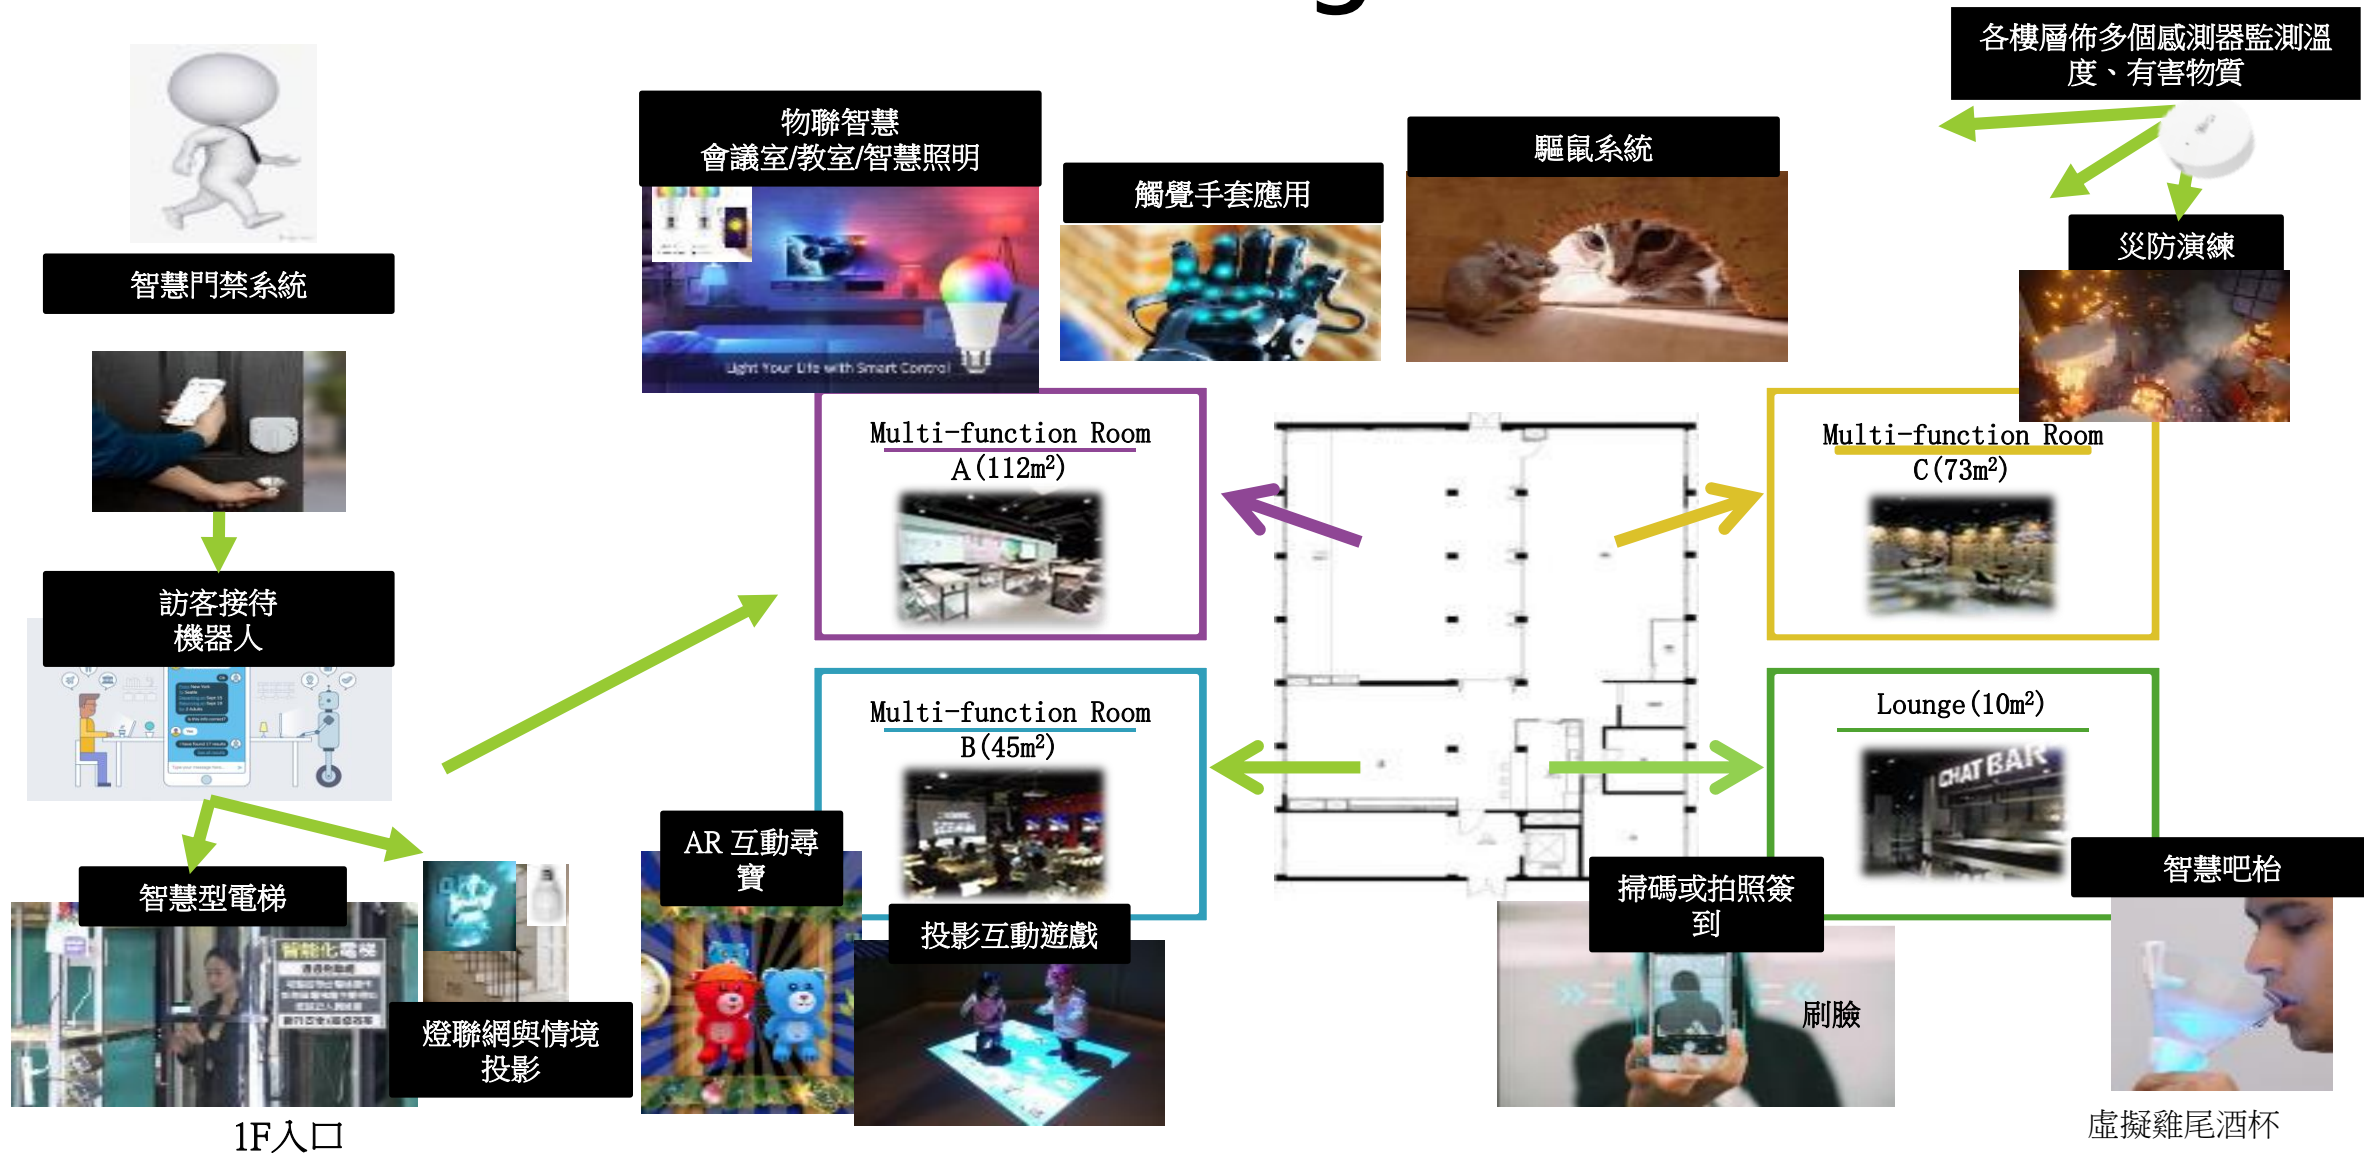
各樓層佈多個感測器監測溫度、有害物質

智慧門禁系統

物聯智慧
會議室/教室/智慧照明

Light Your Life with Smart Control

觸覺手套應用

驅鼠系統

災防演練

Multi-function Room
A ($112m^2$)

Multi-function Room
C ($73m^2$)

訪客接待
機器人

Multi-function Room
B ($45m^2$)

Lounge ($10m^2$)

CHAT BAR

智慧型電梯

智能化電梯

AR 互動尋寶

投影互動遊戲

掃碼或拍照簽到

刷臉

智慧吧枱

燈聯網與情境投影

1F入口

虛擬雞尾酒杯